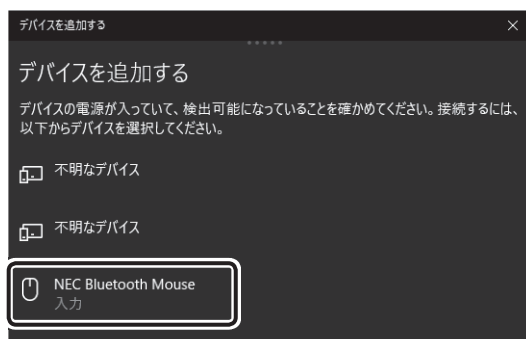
デバイスを追加する
×

デバイスを追加する

デバイスの電源が入っていて、検出可能になっていることを確かめてください。接続するには、以下からデバイスを選択してください。

不明なデバイス

不明なデバイス

NEC Bluetooth Mouse
入力